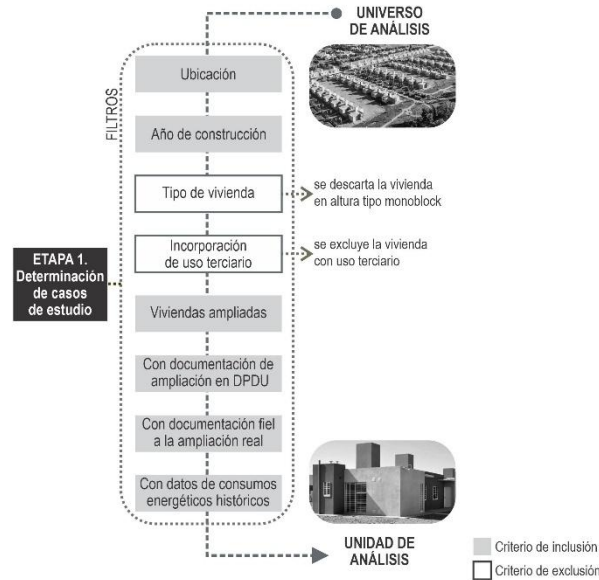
UNIVERSO DE ANÁLISIS

FILTROS

Ubicación

Año de construcción

Tipo de vivienda

se descarta la vivienda en altura tipo monoblock

Incorporación de uso terciario

se excluye la vivienda con uso terciario

ETAPA 1. Determinación de casos de estudio

Viviendas ampliadas

Con documentación de ampliación en DPDU

Con documentación fiel a la ampliación real

Con datos de consumos energéticos históricos

UNIDAD DE ANÁLISIS

Criterio de inclusión

Criterio de exclusión